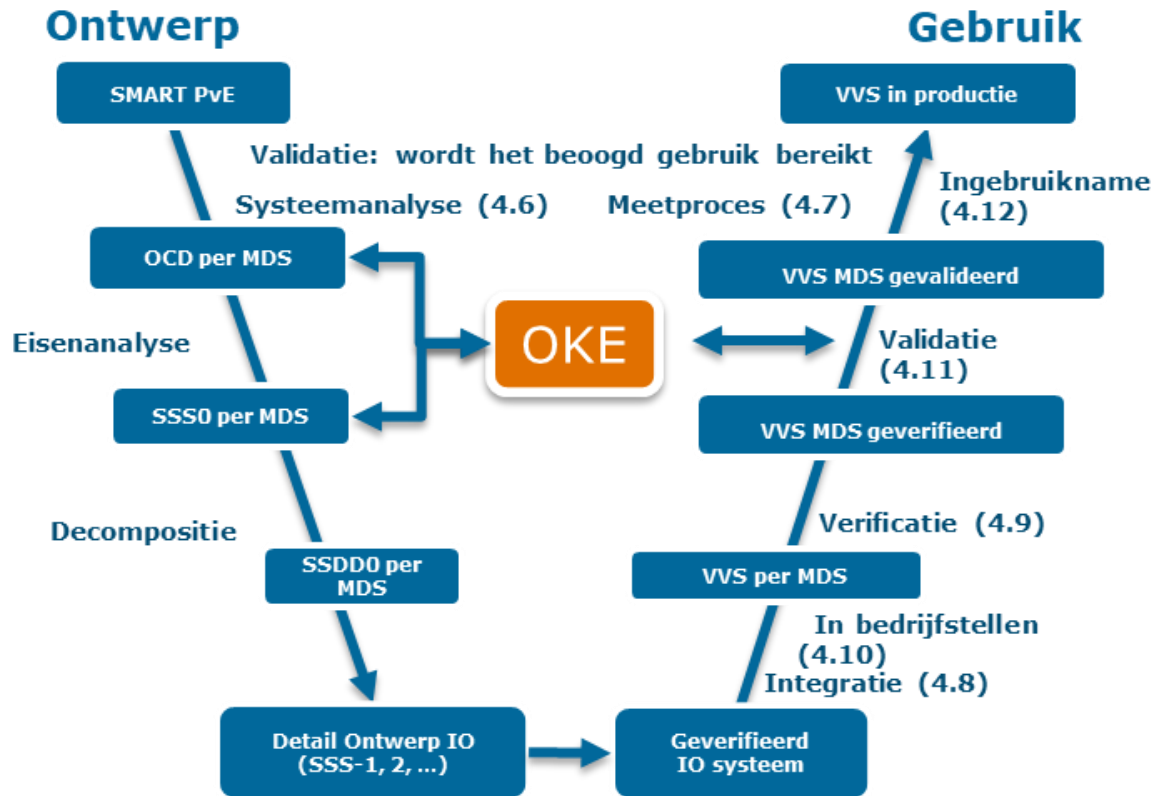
Ontwerp

Gebruik

SMART PvE

VVS in productie

Validatie: wordt het beoogd gebruik bereikt

Systeemanalyse (4.6)

Meetproces (4.7)

Ingebruikname (4.12)

OCD per MDS

VVS MDS gevalideerd

Eisenanalyse

OKE

Validatie (4.11)

SSS0 per MDS

VVS MDS geverifieerd

Decompositie

Verificatie (4.9)

SSDD0 per MDS

VVS per MDS

In bedrijfstellen (4.10)

Integratie (4.8)

Detail Ontwerp IO (SSS-1, 2, ...)

Geverifieerd IO systeem